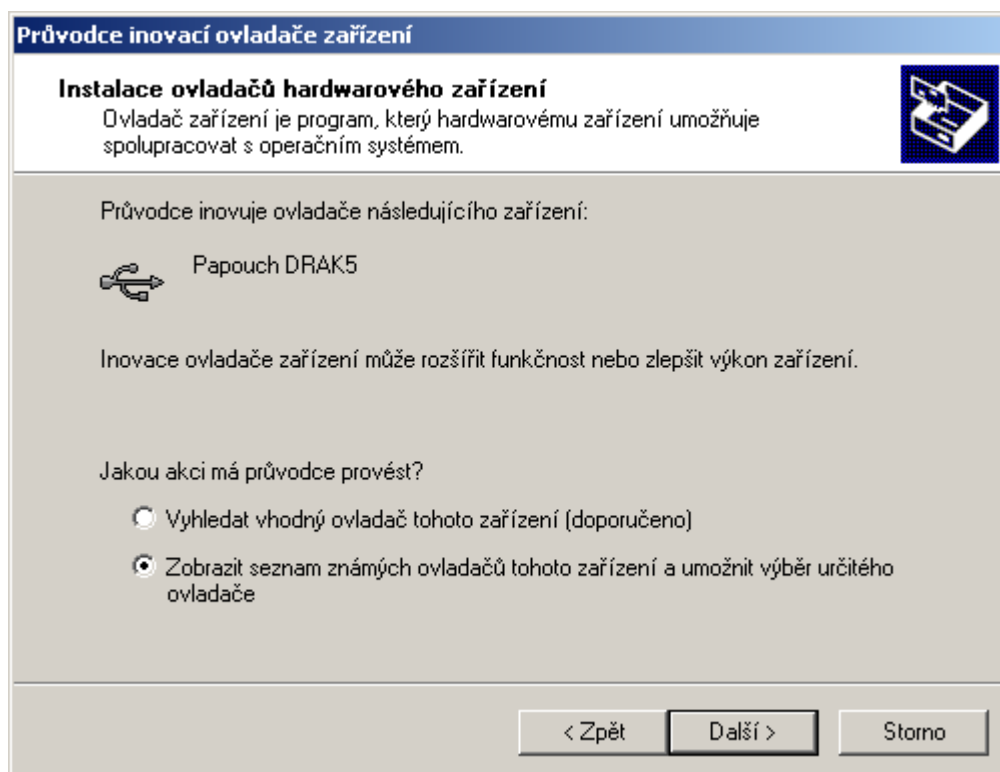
Průvodce inovací ovladače zařízení

Instalace ovladačů hardwarového zařízení
Ovladač zařízení je program, který hardwarovému zařízení umožňuje spolupracovat s operačním systémem.

Průvodce inovuje ovladače následujícího zařízení:

Papouch DRAK5

Inovace ovladače zařízení může rozšířit funkčnost nebo zlepšit výkon zařízení.

Jakou akci má průvodce provést?

Vyhledat vhodný ovladač tohoto zařízení (doporučeno)

Zobrazit seznam známých ovladačů tohoto zařízení a umožnit výběr určitého ovladače

< Zpět
Další >
Storno